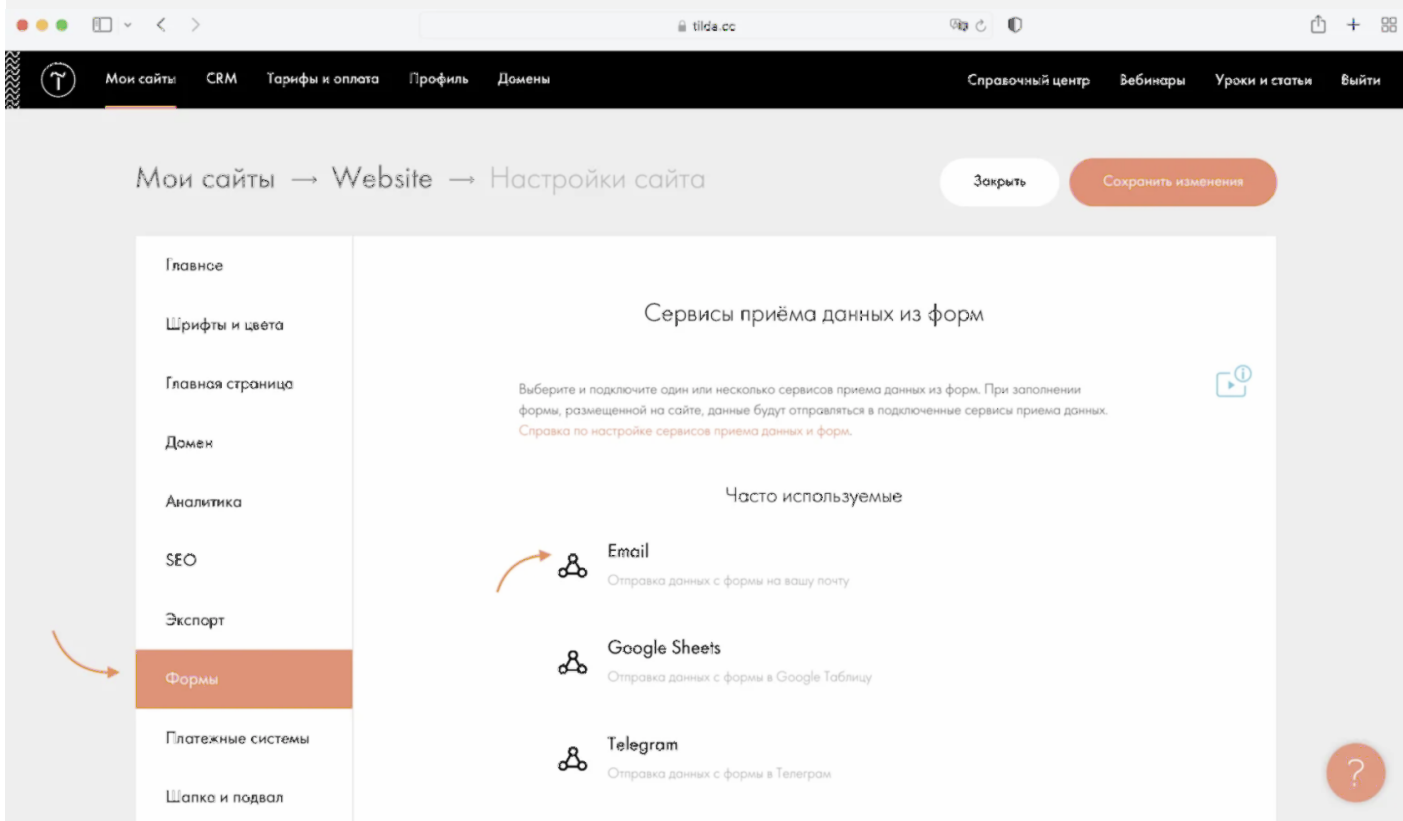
tilda.cc

Мои сайты CRM Тарифы и оплата Профиль Домены Справочный центр Вебинары Уроки и статьи Выйти

Мои сайты → Website → Настройки сайта

Закрыть Сохранить изменения

Главное
Шрифты и цвета
Главная страница
Домен
Аналитика
SEO
Экспорт
Формы
Платежные системы
Шапка и подвал

Сервисы приёма данных из форм

Выберите и подключите один или несколько сервисов приема данных из форм. При заполнении формы, размещенной на сайте, данные будут отправляться в подключенные сервисы приема данных. Справка по настройке сервисов приема данных и форм.

Часто используемые

Email
Отправка данных с формы на вашу почту

Google Sheets
Отправка данных с формы в Google Таблицу

Telegram
Отправка данных с формы в Телеграм

?